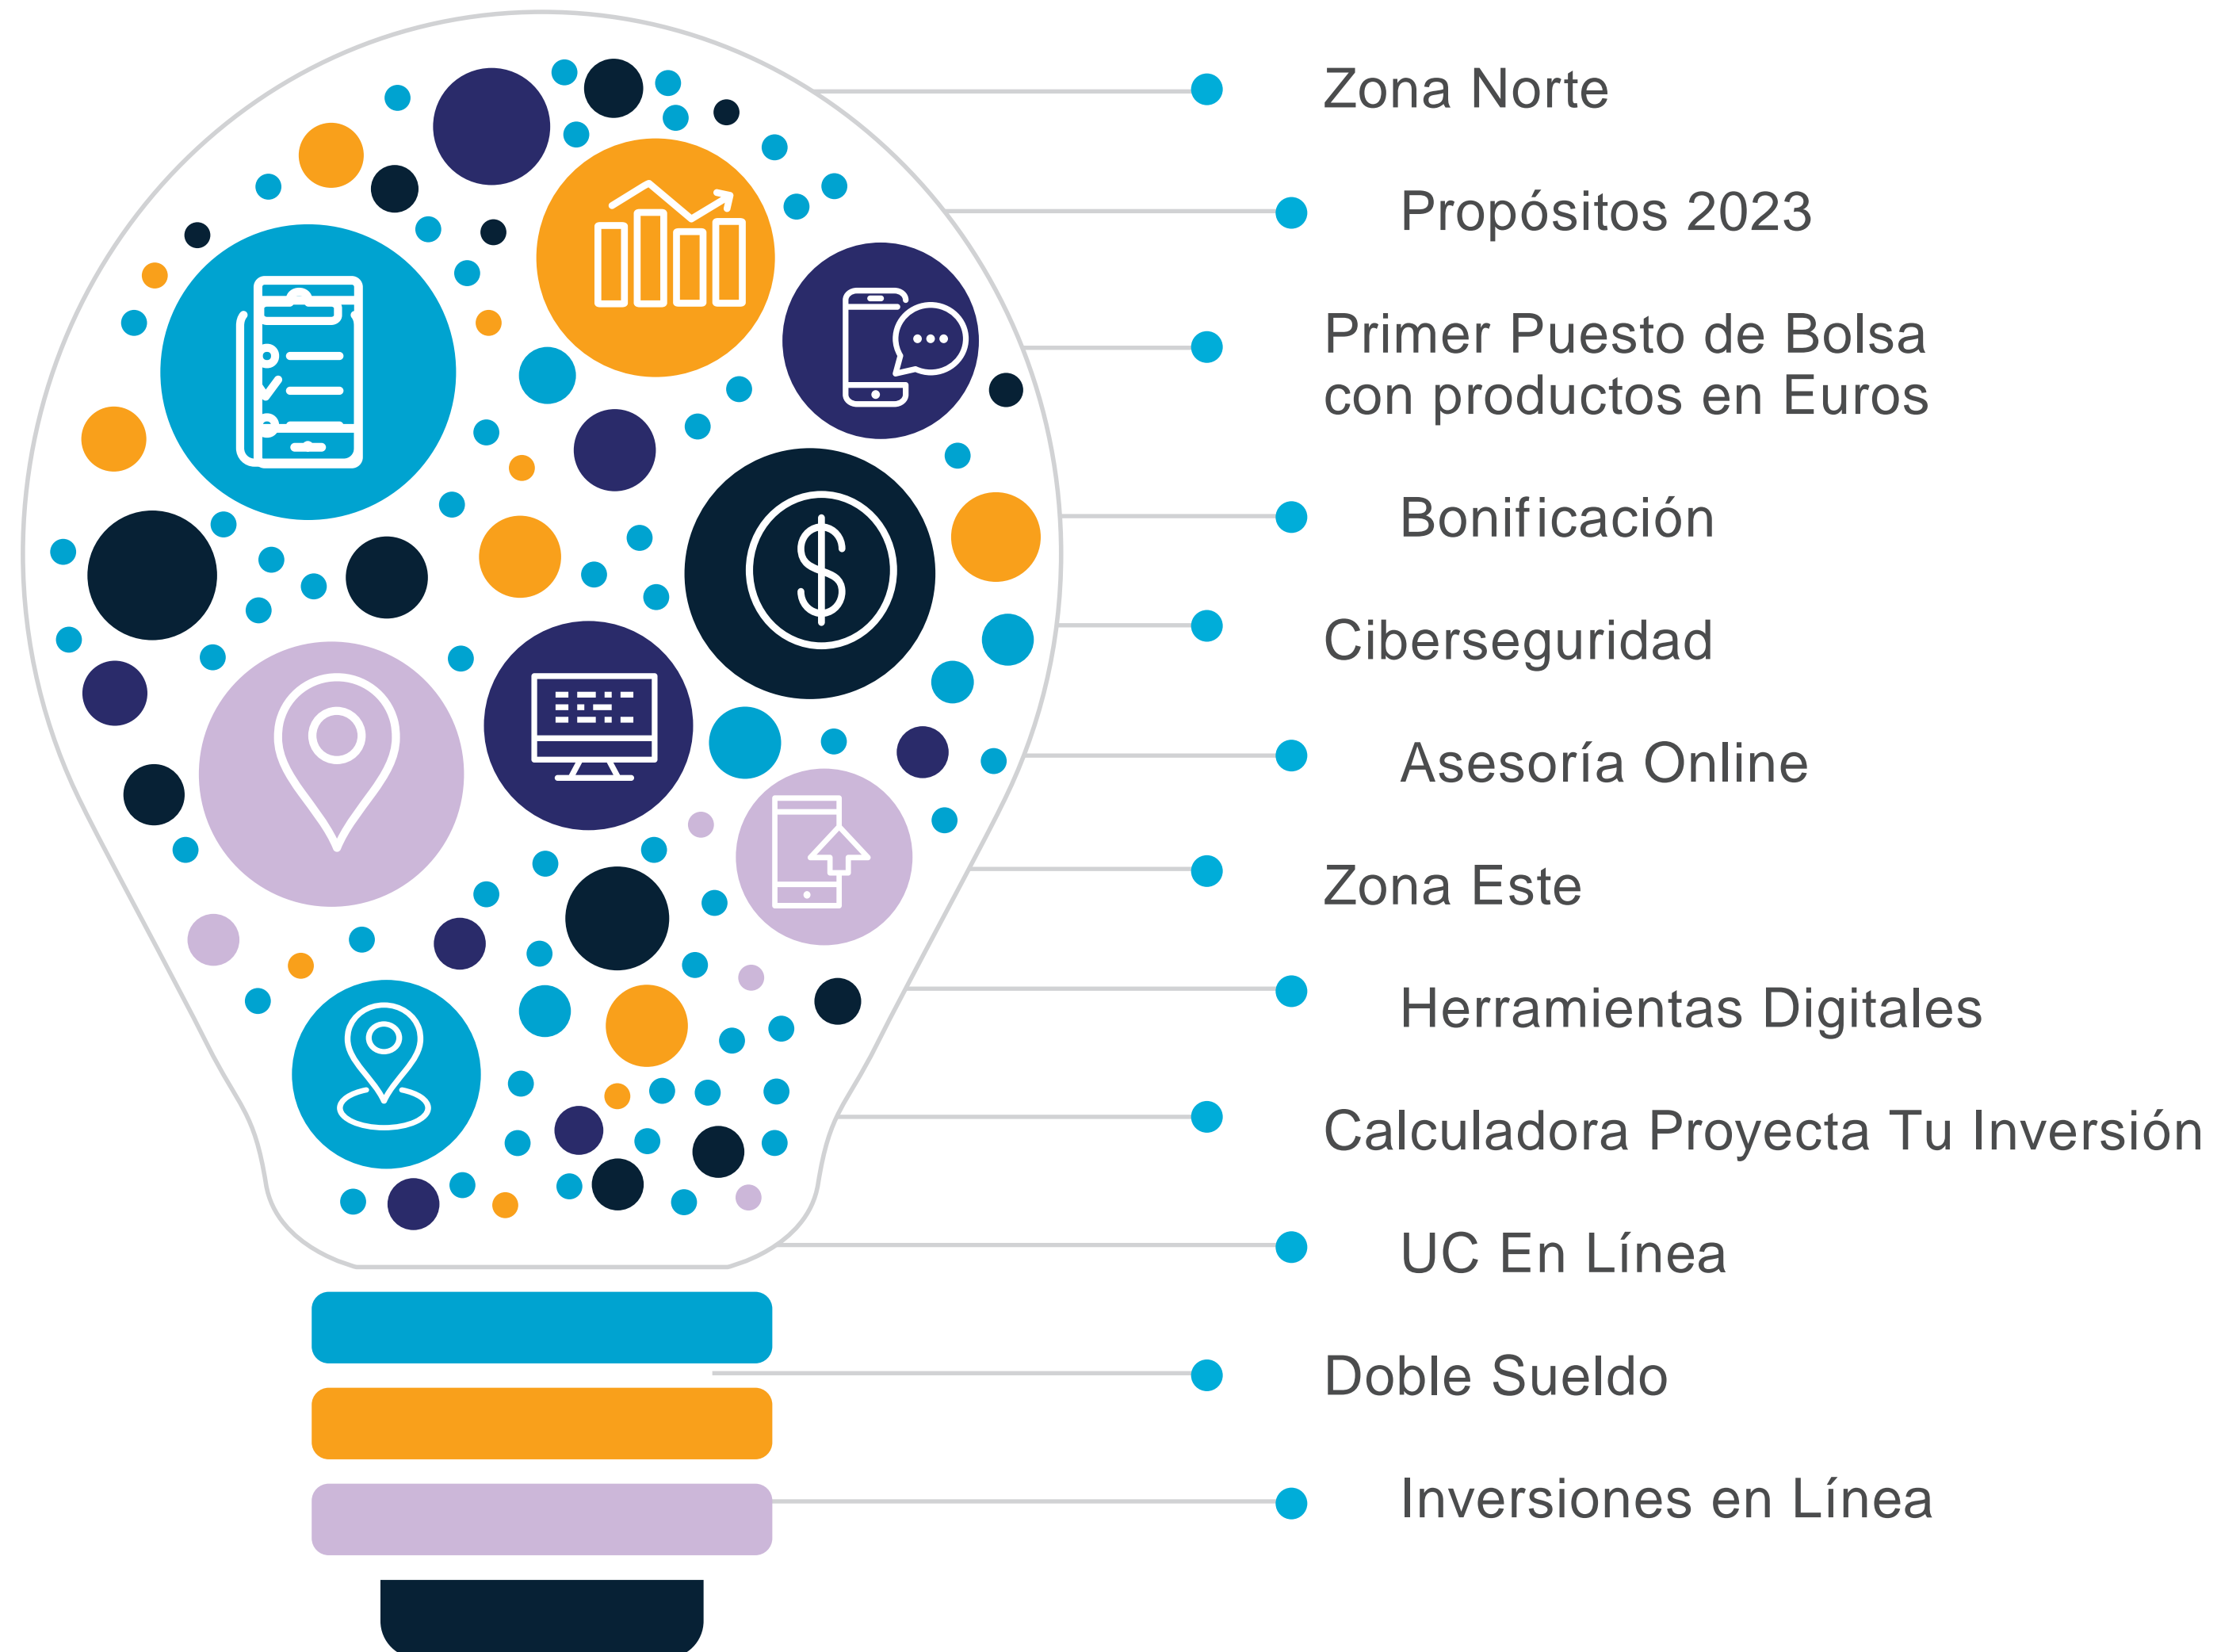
Zona Norte

Propósitos 2023

Primer Puesto de Bolsa con productos en Euros

Bonificación

Ciberseguridad

Asesoría Online

Zona Este

Herramientas Digitales

Calculadora Proyecta Tu Inversión

UC En Línea

Doble Sueldo

Inversiones en Línea